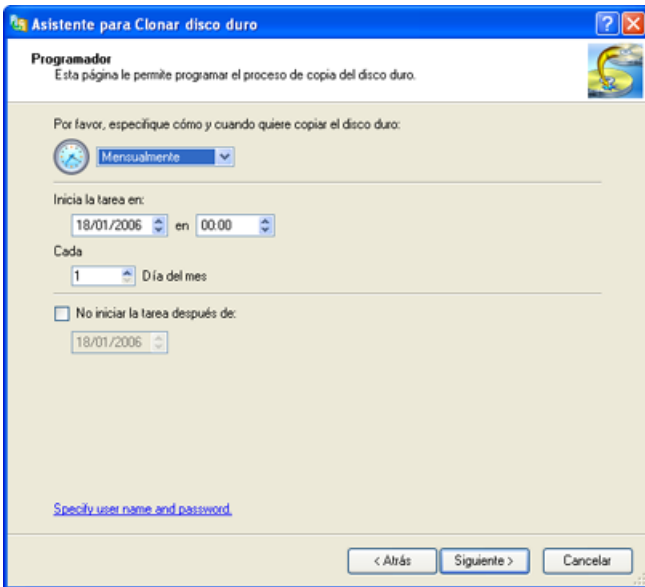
Asistente para Clonar disco duro

Programador
Esta página le permite programar el proceso de copia del disco duro.

Por favor, especifique cómo y cuando quiere copiar el disco duro:

Mensualmente

Inicia la tarea en:
18/01/2006 en 00:00

Cada
1 Día del mes

No iniciar la tarea después de:
18/01/2006

Specify user name and password.

< Atrás
Siguiente >
Cancelar